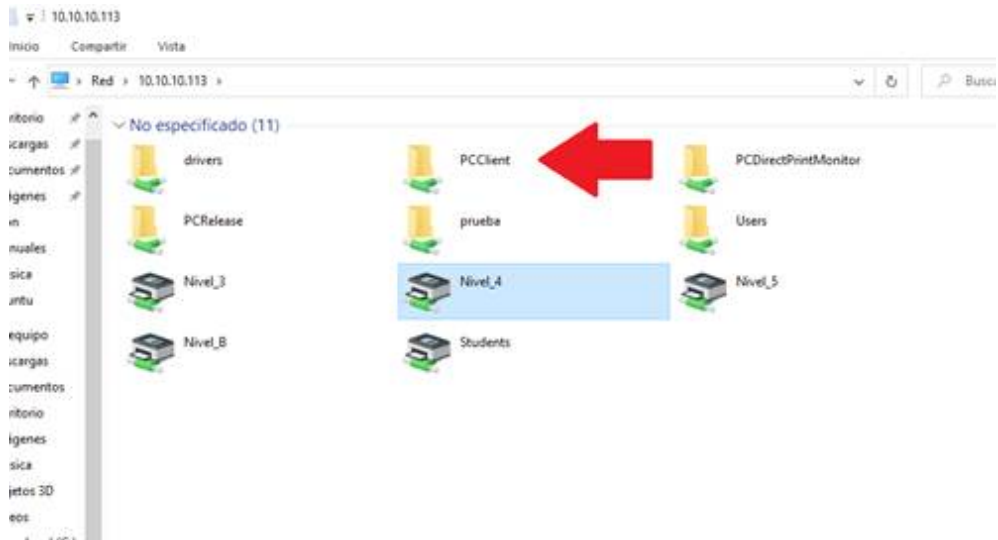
10.10.10.113

Inicio Compartir Vista

Red › 10.10.10.113 ›

Busc

ritorio
scargas
cumentos
ágenes
n
nuales
sica
ıntu

equipo
scargas
cumentos
ritorio
ágenes
sica
jetos 3D
eos

No especificado (11)

drivers
PCClient
PCDirectPrintMonitor
PCRelease
prueba
Users
Nivel_3
Nivel_4
Nivel_5
Nivel_B
Students